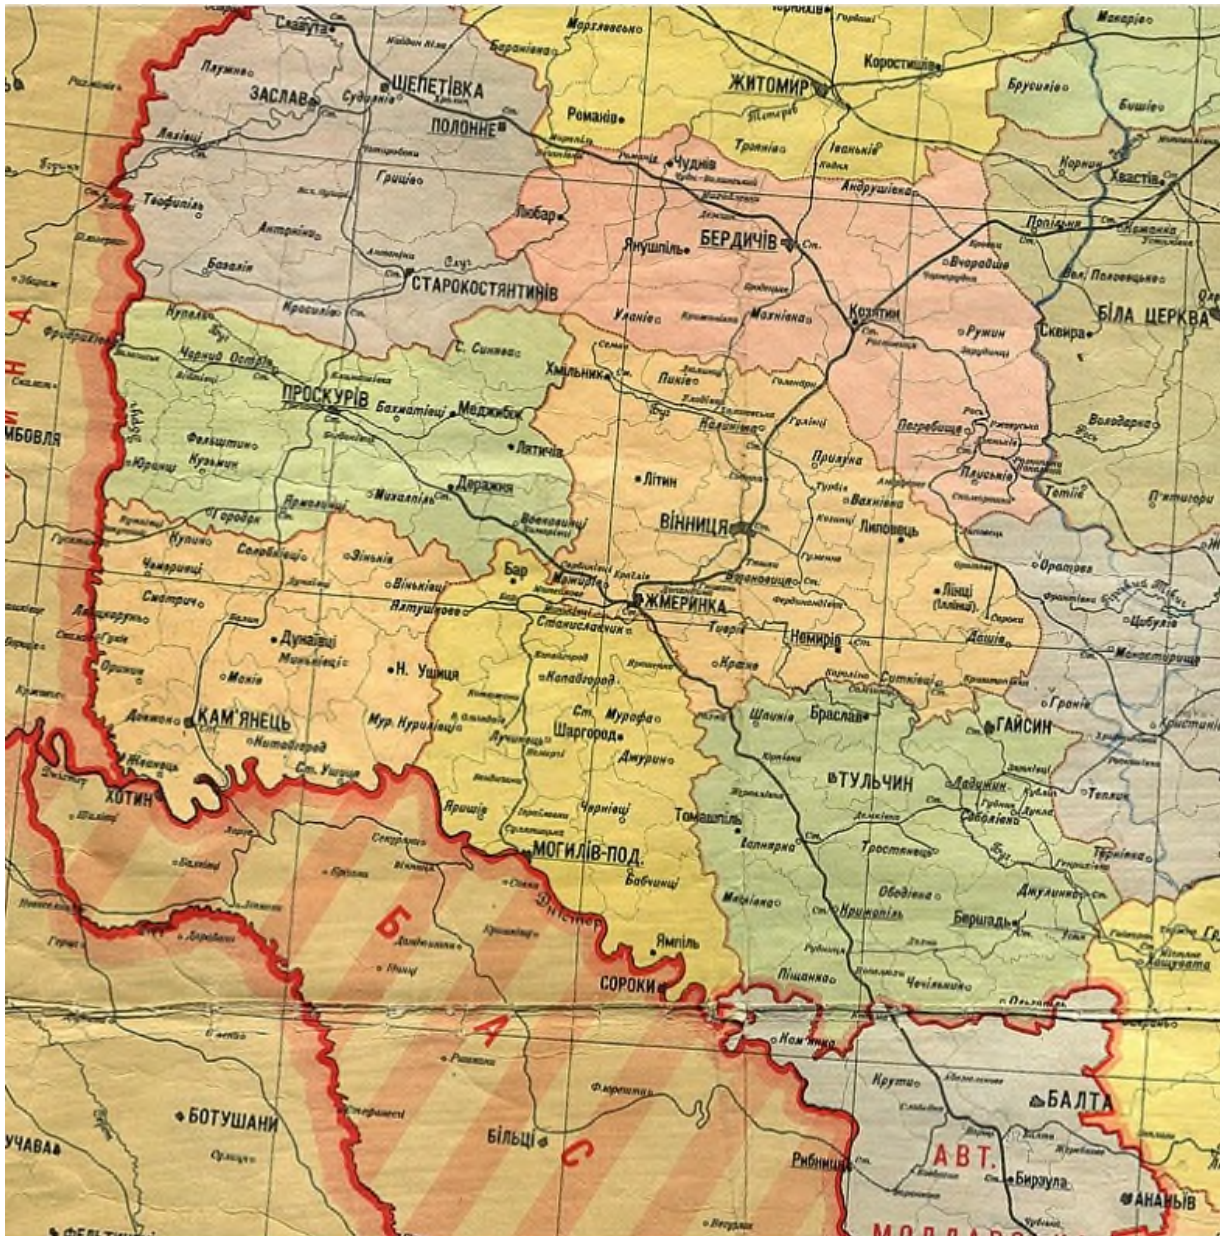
Славута
Шепетівка
Заслав
Судилків
Полонне
Лахівці
Грицьо
Теофіпіль
Антоніни
Базалія
Старокостянтинів
Красилів
Купель
Чорний Острів
Проскурів
Бахматівці
Меджибіж
Летичів
Деражня
Михалпіль
Фельштин
Кузьмин
Ярмолинці
Городок
Купин
Солобківці
Зіньків
Віньківці
Чемерівці
Смотрич
Ялтушків
Дунаївці
Миньківці
Маків
Н. Ушиця
Кам'янець
Мур. Куриловці
Нігин
Ст. Ушиця
Жванець
Хотин
Кораблев
Малин
Житомир
Коростишів
Романів
Троянів
Іваньків
Чуднів
Андрушівка
Любар
Янушпіль
Бердичів
Уланів
Махнівка
Козятин
Ружин
Вчорайше
Сквира
Біла Церква
Хвастів
Попільня
Брусилів
Бишів
Макарів
Корнин
Володарка
Погребище
Плисків
Тетіїв
П'ятигори
С. Синява
Хмільник
Пиків
Калинівка
Гуляйці
Літин
Вінниця
Прилука
Вахнівка
Липовець
Бар
Жмеринка
Станіславчик
Тиврів
Немирів
Ліпці (Ілінці)
Оратова
Дашів
Цибулів
Монастирище
Копайгород
Мурафа
Шаргород
Джурине
Лучинець
Ярпшів
Чернівці
Томашпіль
Могилів-Под.
Бабчинці
Ямпіль
Сороки
Шпиків
Брацлав
Гайсин
Сутиски
Тульчин
Ладижин
Соболівка
Тростянець
Ольгопіль
Кримолиль
Бершадь
Джулинка
Теплик
Гранів
Печора
Вапнярка
Піщанка
Чечельник
Кам'янка
Крута
Балта
Бирзула
Ананьїв
Рибниця
Бельці
Ботушани
Флорешти
Дністер
Буг
БАС
АВТ.
МОЛДАВС